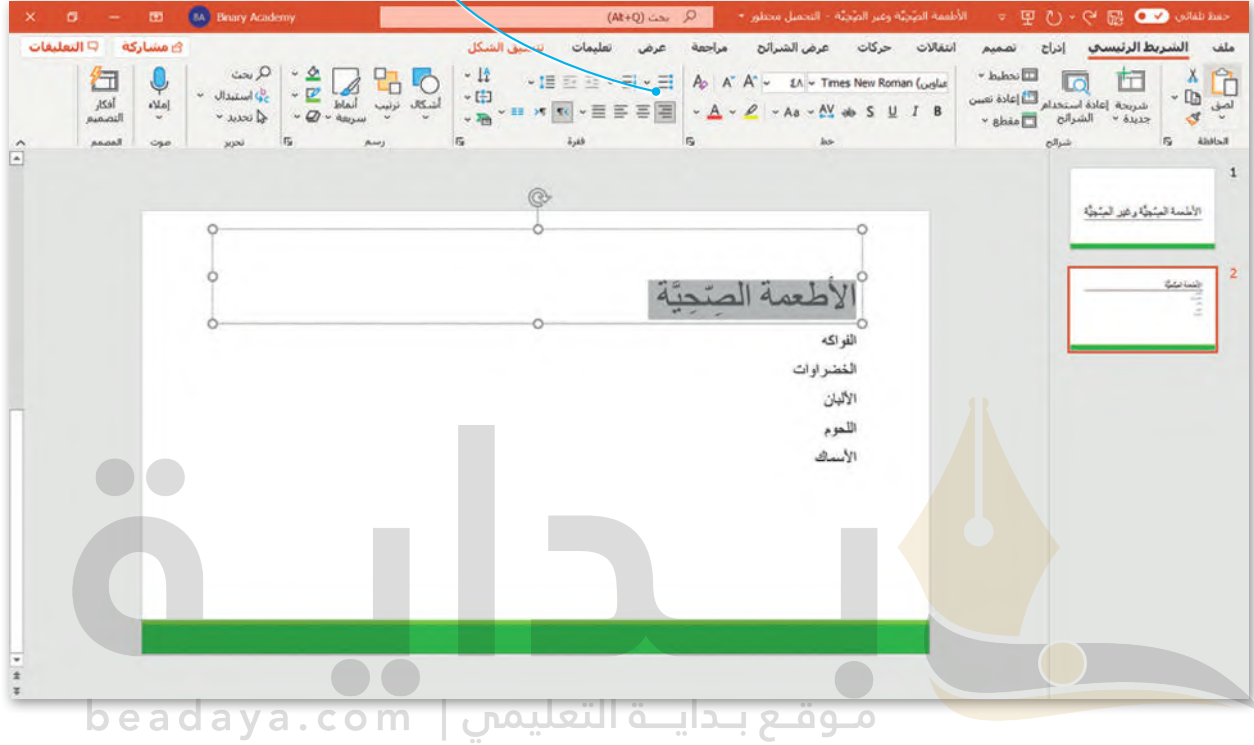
حفظ تلقائي  الأطعمة الصّحيّة وغير الصّحيّة - التحميل محظور  بحث (Alt+Q)  Binary Academy BA

ملف  الشريط الرئيسي  إدراج  تصميم  انتقالات  حركات  عرض الشرائح  مراجعة  عرض  تعليمات  تنسيق الشكل  مشاركة  التعليقات

لصق  الحافظة  شريحة جديدة  إعادة استخدام الشرائح  تخطيط  إعادة تعيين  مقطع  شرائح  Times New Roman (عناوين)  ٤٨  B I U S  خط  فقرة  أشكال  ترتيب  أنماط سريعة  رسم  بحث  استبدال  تحديد  تحرير  إملاء  صوت  أفكار التصميم  المصمم

1
الأطعمة الصّحيّة وغير الصّحيّة

2
الأطعمة الصّحيّة

الأطعمة الصِّحيّة

الفواكه
الخضراوات
الألبان
اللحوم
الأسماك

beadaya.com | موقع بداية التعليمي